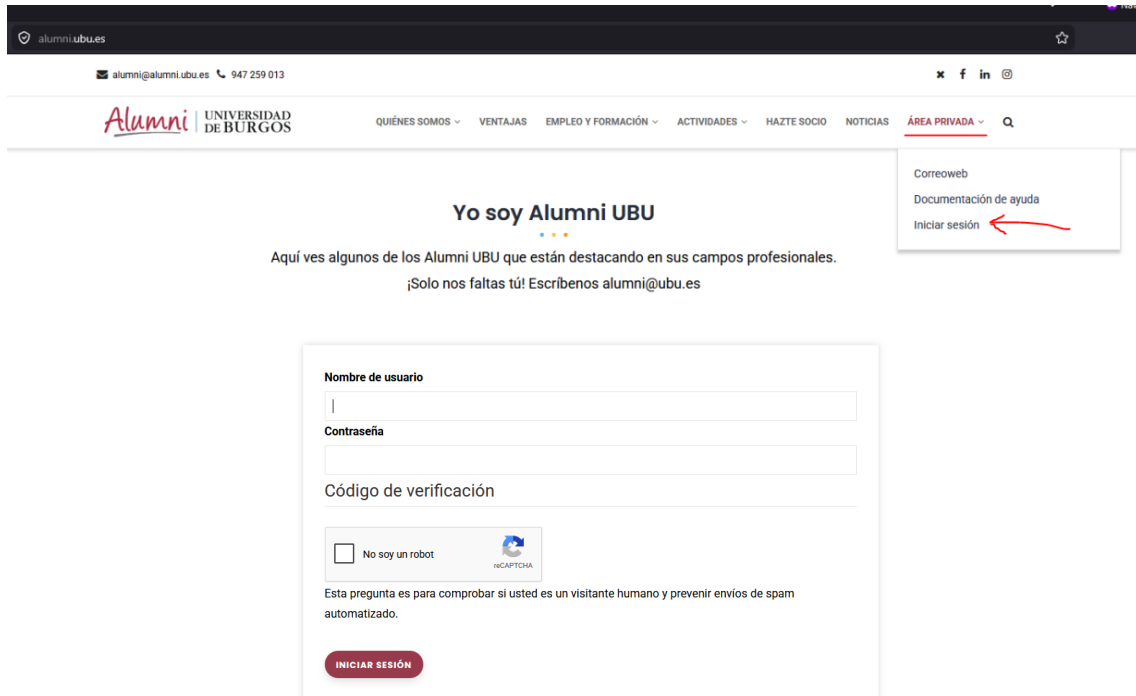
alumni.ubu.es

alumni@alumni.ubu.es 947 259 013

Alumni | UNIVERSIDAD DE BURGOS

QUIÉNES SOMOS VENTAJAS EMPLEO Y FORMACIÓN ACTIVIDADES HAZTE SOCIO NOTICIAS ÁREA PRIVADA

Correoweb
Documentación de ayuda
Iniciar sesión

Yo soy Alumni UBU

Aquí ves algunos de los Alumni UBU que están destacando en sus campos profesionales.
¡Solo nos faltas tú! Escríbenos alumni@ubu.es

Nombre de usuario

Contraseña

Código de verificación

No soy un robot
reCAPTCHA

Esta pregunta es para comprobar si usted es un visitante humano y prevenir envíos de spam automatizado.

INICIAR SESIÓN